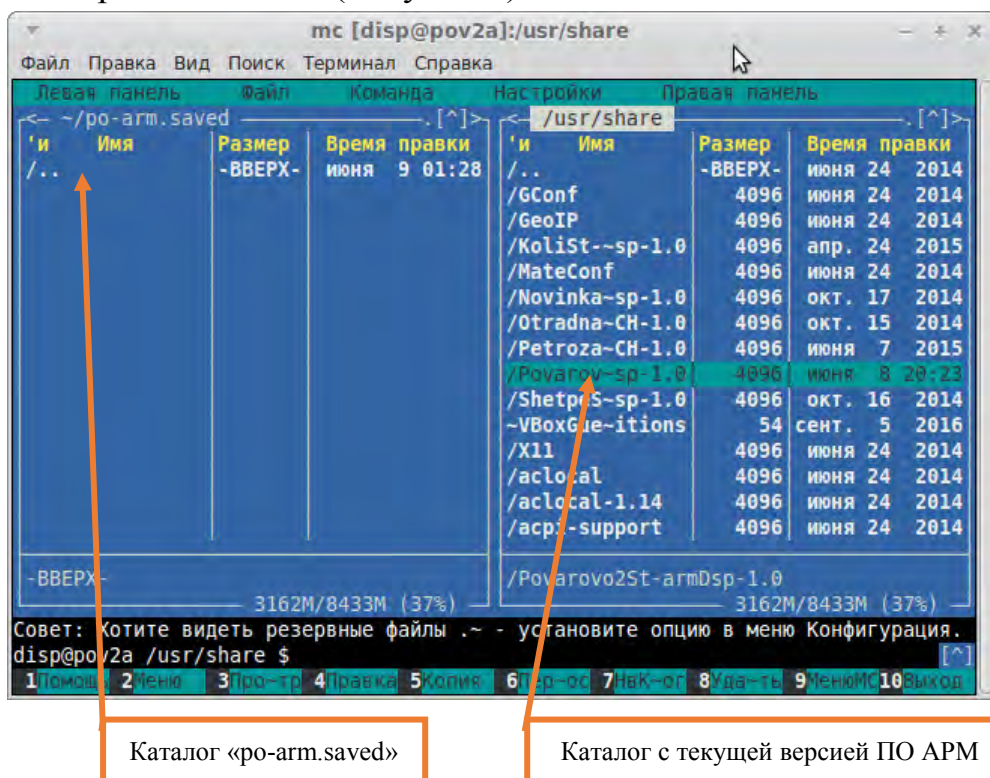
mc [disp@pov2a]:/usr/share

Файл Правка Вид Поиск Терминал Справка

Левая панель Файл Команда Настройки Правая панель

~/po-arm.saved .[^]

| 'и Имя | Размер | Время правки |
|---|---|---|
| /.. | -ВВЕРХ- | июня 9 01:28 |

-ВВЕРХ-

3162M/8433M (37%)

/usr/share .[^]

| 'и Имя | Размер | Время правки |
|---|---|---|
| /.. | -ВВЕРХ- | июня 24 2014 |
| /GConf | 4096 | июня 24 2014 |
| /GeoIP | 4096 | июня 24 2014 |
| /KoliSt-~sp-1.0 | 4096 | апр. 24 2015 |
| /MateConf | 4096 | июня 24 2014 |
| /Novinka~sp-1.0 | 4096 | окт. 17 2014 |
| /Otradna~CH-1.0 | 4096 | окт. 15 2014 |
| /Petroza~CH-1.0 | 4096 | июня 7 2015 |
| /Povarov~sp-1.0 | 4096 | июня 8 20:23 |
| /ShetpeS~sp-1.0 | 4096 | окт. 16 2014 |
| ~VBoxGue~itions | 54 | сент. 5 2016 |
| /X11 | 4096 | июня 24 2014 |
| /aclocal | 4096 | июня 24 2014 |
| /aclocal-1.14 | 4096 | июня 24 2014 |
| /acpi-support | 4096 | июня 24 2014 |

/Povarovo2St-armDsp-1.0

3162M/8433M (37%)

Совет: Хотите видеть резервные файлы .~ - установите опцию в меню Конфигурация.
disp@pov2a /usr/share $ [^]

1Помощь 2Меню 3Про~тр 4Правка 5Копия 6Пер~ос 7НвК~ог 8Уда~ть 9МенюMC 10Выход

Каталог «po-arm.saved»

Каталог с текущей версией ПО АРМ